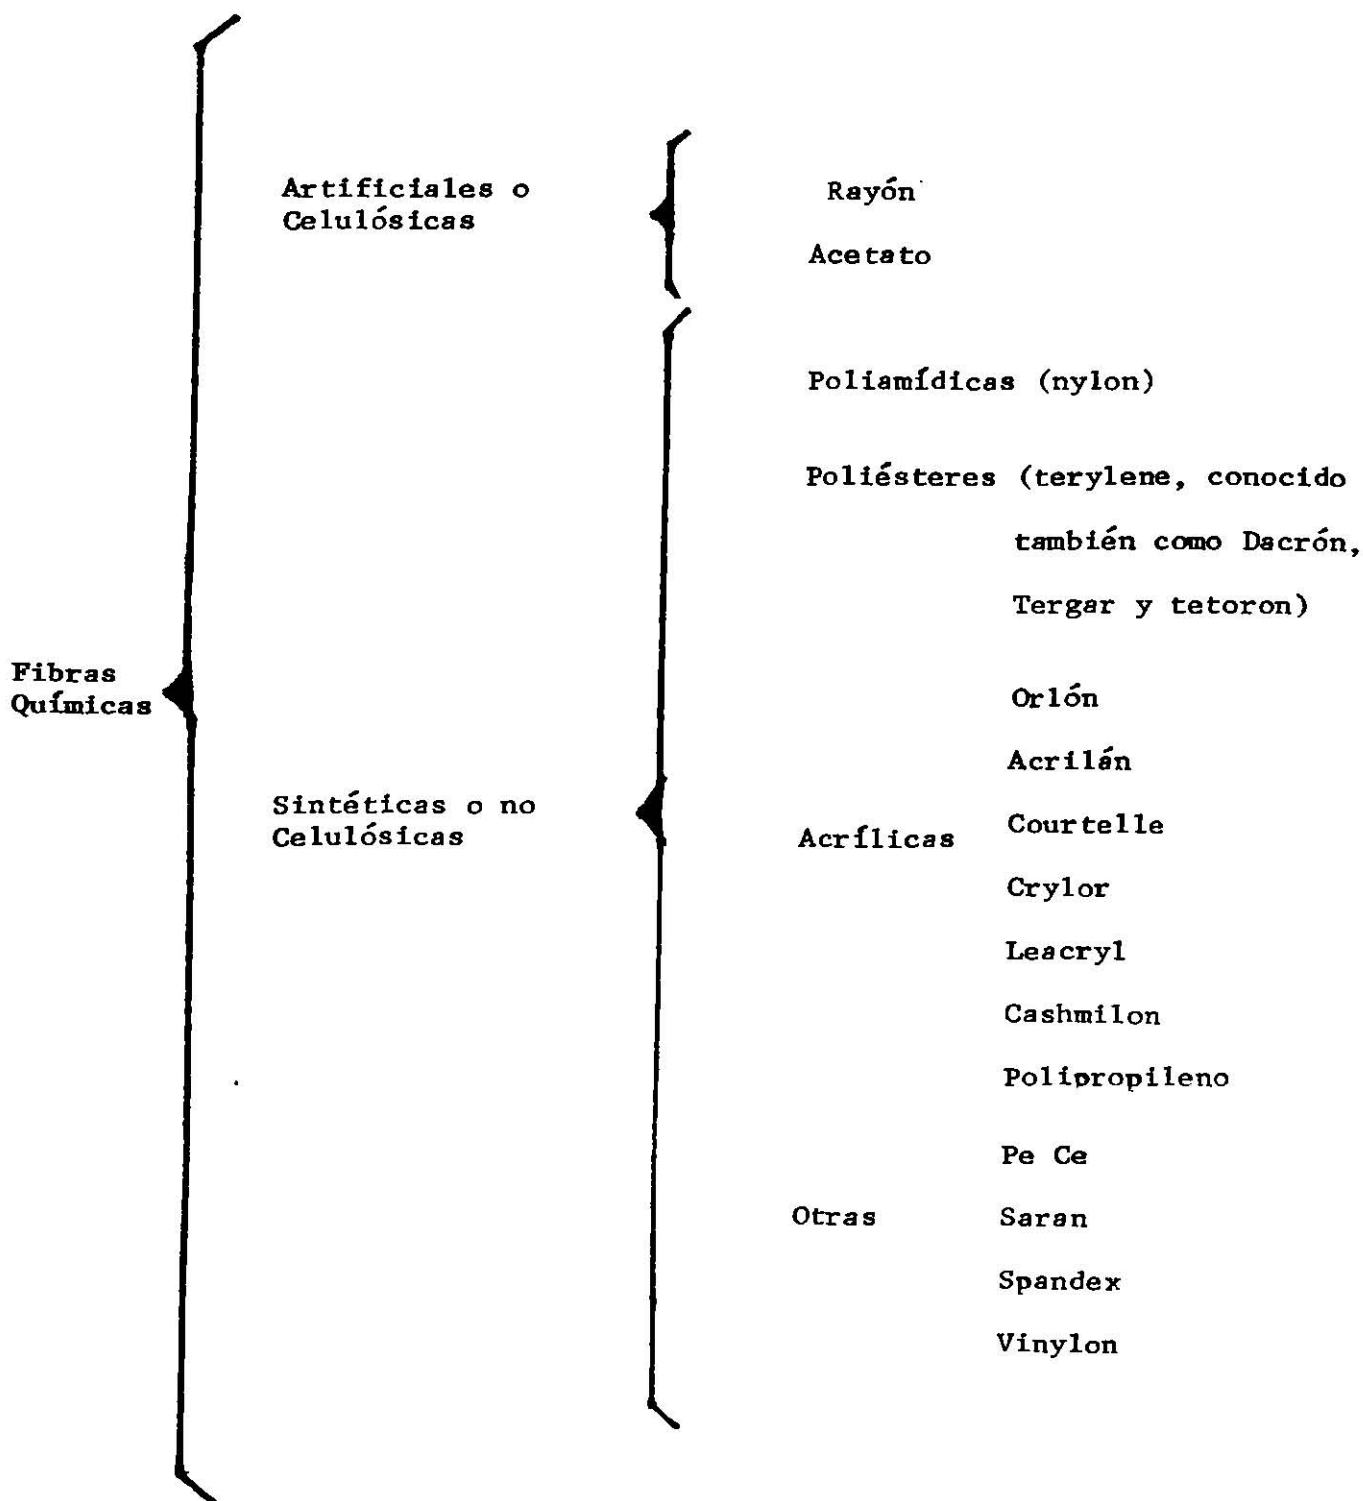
Fibras Químicas

Artificiales o Celulósicas

Rayón

Acetato

Sintéticas o no Celulósicas

Poliamídicas (nylon)

Poliésteres (terylene, conocido también como Dacrón, Tergar y tetoron)

Acrílicas

Orlón

Acrilán

Courtelle

Crylor

Leacryl

Cashmilon

Polipropileno

Otras

Pe Ce

Saran

Spandex

Vinylon